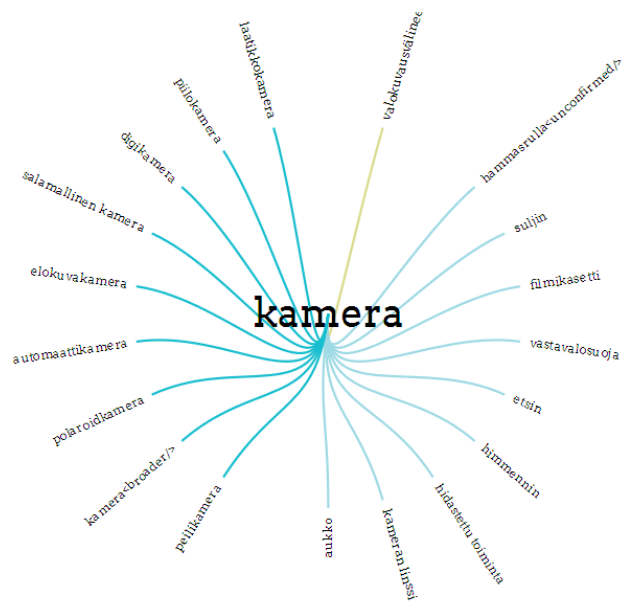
kamera

laatikkokamera
valokuvausväline
piilokamera
digikamera
salamallinen kamera
elokuvakamera
automaattikamera
polaroidkamera
kamera-broader/>
peilikamera
aukko
kameran linssi
hidastettu toiminta
himmennin
etsin
vastavalosuoja
filmikasetti
suljin
hammasrulla-unconfirmed/>